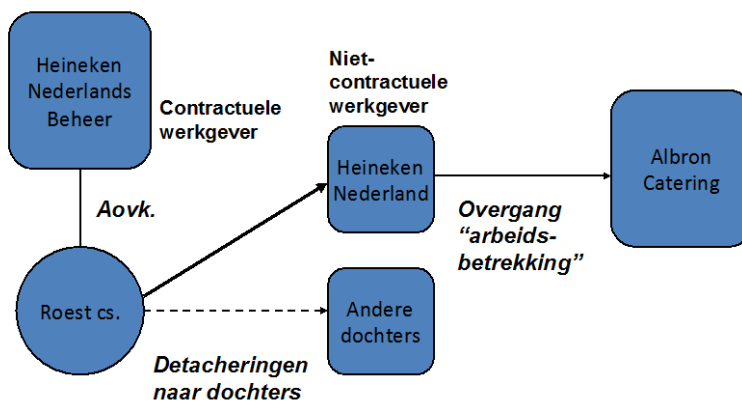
Heineken Nederlands Beheer

Contractuele werkgever

Niet-contractuele werkgever

Heineken Nederland

Albron Catering

Aovk.

Overgang "arbeids-betrekking"

Roest cs.

Andere dochters

Detacheringen naar dochters